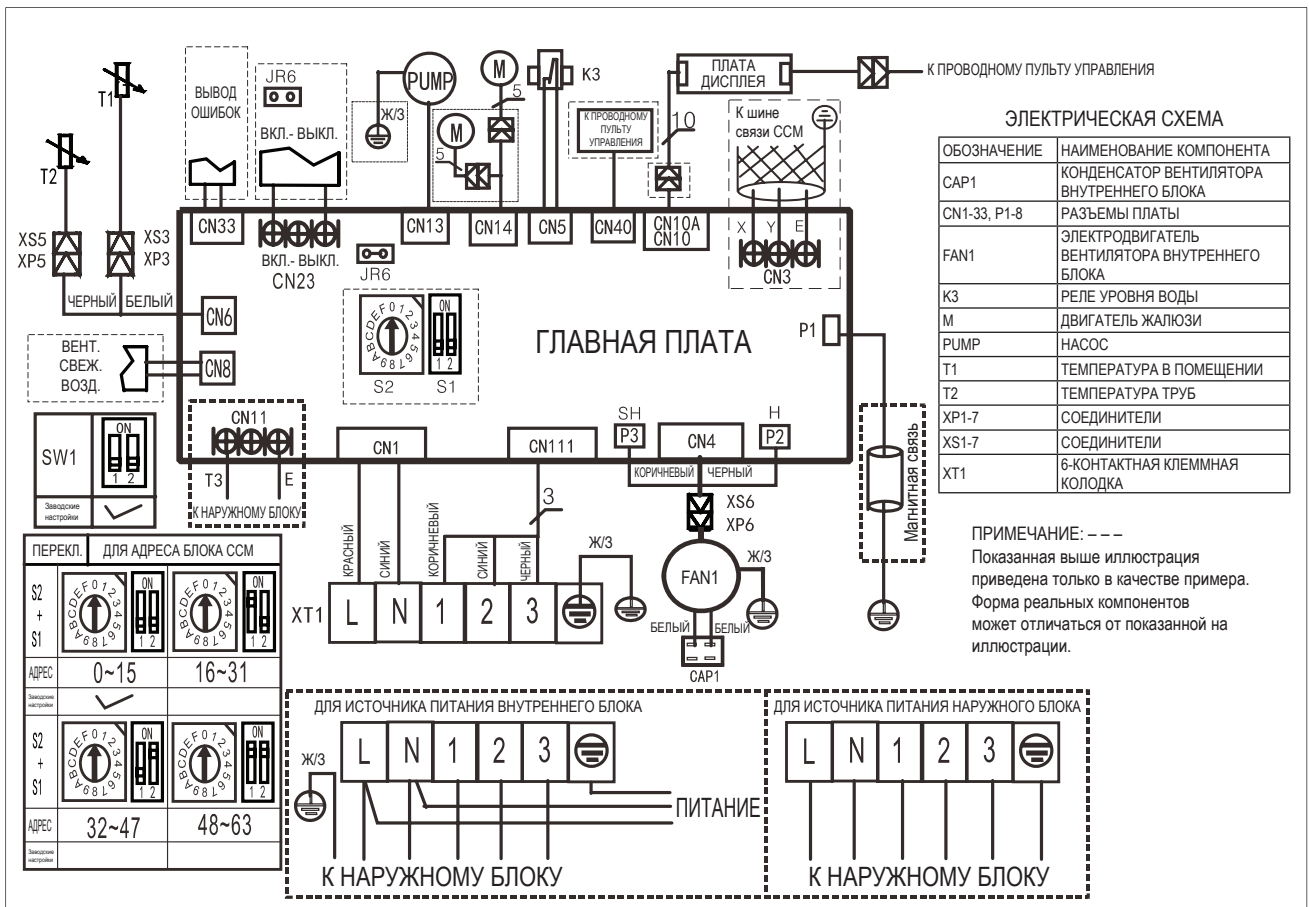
T1
T2
XS5
XP5
XS3
XP3
ЧЕРНЫЙ БЕЛЫЙ
CN6
ВЕНТ. СВЕЖ. ВОЗД.
CN8
ВЫВОД ОШИБОК
CN33
JR6
ВКЛ.- ВЫКЛ.
ВКЛ.- ВЫКЛ.
CN23
JR6
PUMP
Ж/З
CN13
M
M
5
5
CN14
K3
CN5
К ПРОВОДНОМУ ПУЛЬТУ УПРАВЛЕНИЯ
CN40
ПЛАТА ДИСПЛЕЯ
10
CN10A
CN10
К ПРОВОДНОМУ ПУЛЬТУ УПРАВЛЕНИЯ
К шине связи CCM
X Y E
CN3
ON
1 2
S2 S1
ГЛАВНАЯ ПЛАТА
P1
SH
P3
CN4
H
P2
CN11
T3 E
К НАРУЖНОМУ БЛОКУ
CN1
CN111
КОРИЧНЕВЫЙ ЧЕРНЫЙ
XS6
XP6
3
КРАСНЫЙ
СИНИЙ
КОРИЧНЕВЫЙ
СИНИЙ
ЧЕРНЫЙ
Ж/З
Ж/З
XT1
L N 1 2 3
FAN1
БЕЛЫЙ БЕЛЫЙ
CAP1
Магнитная связь

SW1
ON
1 2
Заводские настройки

| ПЕРЕКЛ. | ДЛЯ АДРЕСА БЛОКА CCM | |
|---|---|---|
| S2 + S1 | | |
| АДРЕС | 0~15 | 16~31 |
| Заводские настройки | ✓ | |
| S2 + S1 | | |
| АДРЕС | 32~47 | 48~63 |
| Заводские настройки | | |

ЭЛЕКТРИЧЕСКАЯ СХЕМА

| ОБОЗНАЧЕНИЕ | НАИМЕНОВАНИЕ КОМПОНЕНТА |
|---|---|
| CAP1 | КОНДЕНСАТОР ВЕНТИЛЯТОРА ВНУТРЕННЕГО БЛОКА |
| CN1-33, P1-8 | РАЗЪЕМЫ ПЛАТЫ |
| FAN1 | ЭЛЕКТРОДВИГАТЕЛЬ ВЕНТИЛЯТОРА ВНУТРЕННЕГО БЛОКА |
| K3 | РЕЛЕ УРОВНЯ ВОДЫ |
| M | ДВИГАТЕЛЬ ЖАЛЮЗИ |
| PUMP | НАСОС |
| T1 | ТЕМПЕРАТУРА В ПОМЕЩЕНИИ |
| T2 | ТЕМПЕРАТУРА ТРУБ |
| XP1-7 | СОЕДИНИТЕЛИ |
| XS1-7 | СОЕДИНИТЕЛИ |
| XT1 | 6-КОНТАКТНАЯ КЛЕММНАЯ КОЛОДКА |

К ПРОВОДНОМУ ПУЛЬТУ УПРАВЛЕНИЯ

ПРИМЕЧАНИЕ: – – –
Показанная выше иллюстрация приведена только в качестве примера. Форма реальных компонентов может отличаться от показанной на иллюстрации.

ДЛЯ ИСТОЧНИКА ПИТАНИЯ ВНУТРЕННЕГО БЛОКА
Ж/З
L N 1 2 3
ПИТАНИЕ
К НАРУЖНОМУ БЛОКУ

ДЛЯ ИСТОЧНИКА ПИТАНИЯ НАРУЖНОГО БЛОКА
L N 1 2 3
К НАРУЖНОМУ БЛОКУ